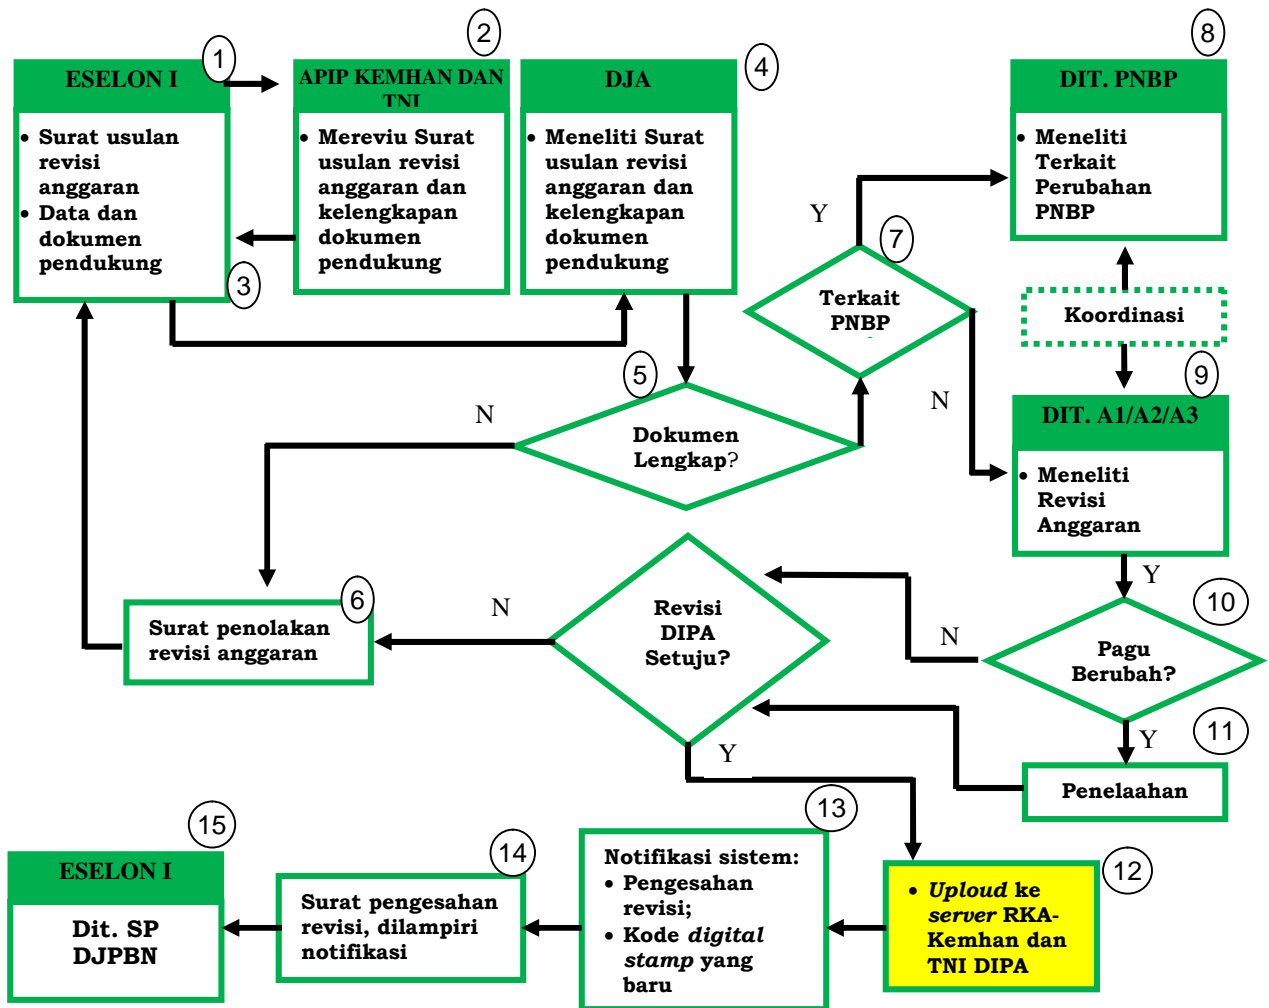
1
ESELON I
• Surat usulan revisi anggaran
• Data dan dokumen pendukung
3

2
APIP KEMHAN DAN TNI
• Mereviu Surat usulan revisi anggaran dan kelengkapan dokumen pendukung

4
DJA
• Meneliti Surat usulan revisi anggaran dan kelengkapan dokumen pendukung

8
DIT. PNBP
• Meneliti Terkait Perubahan PNBP

Y
7
Terkait PNBP

Koordinasi

N
9
DIT. A1/A2/A3
• Meneliti Revisi Anggaran

5
N
Dokumen Lengkap?

Y
10
6
Surat penolakan revisi anggaran

N
Revisi DIPA Setuju?

N
Pagu Berubah?

Y
11
Y
Penelaahan

15
ESELON I
Dit. SP DJPBN

14
Surat pengesahan revisi, dilampiri notifikasi

13
Notifikasi sistem:
• Pengesahan revisi;
• Kode *digital stamp* yang baru

12
• *Upload* ke *server* RKA-Kemhan dan TNI DIPA